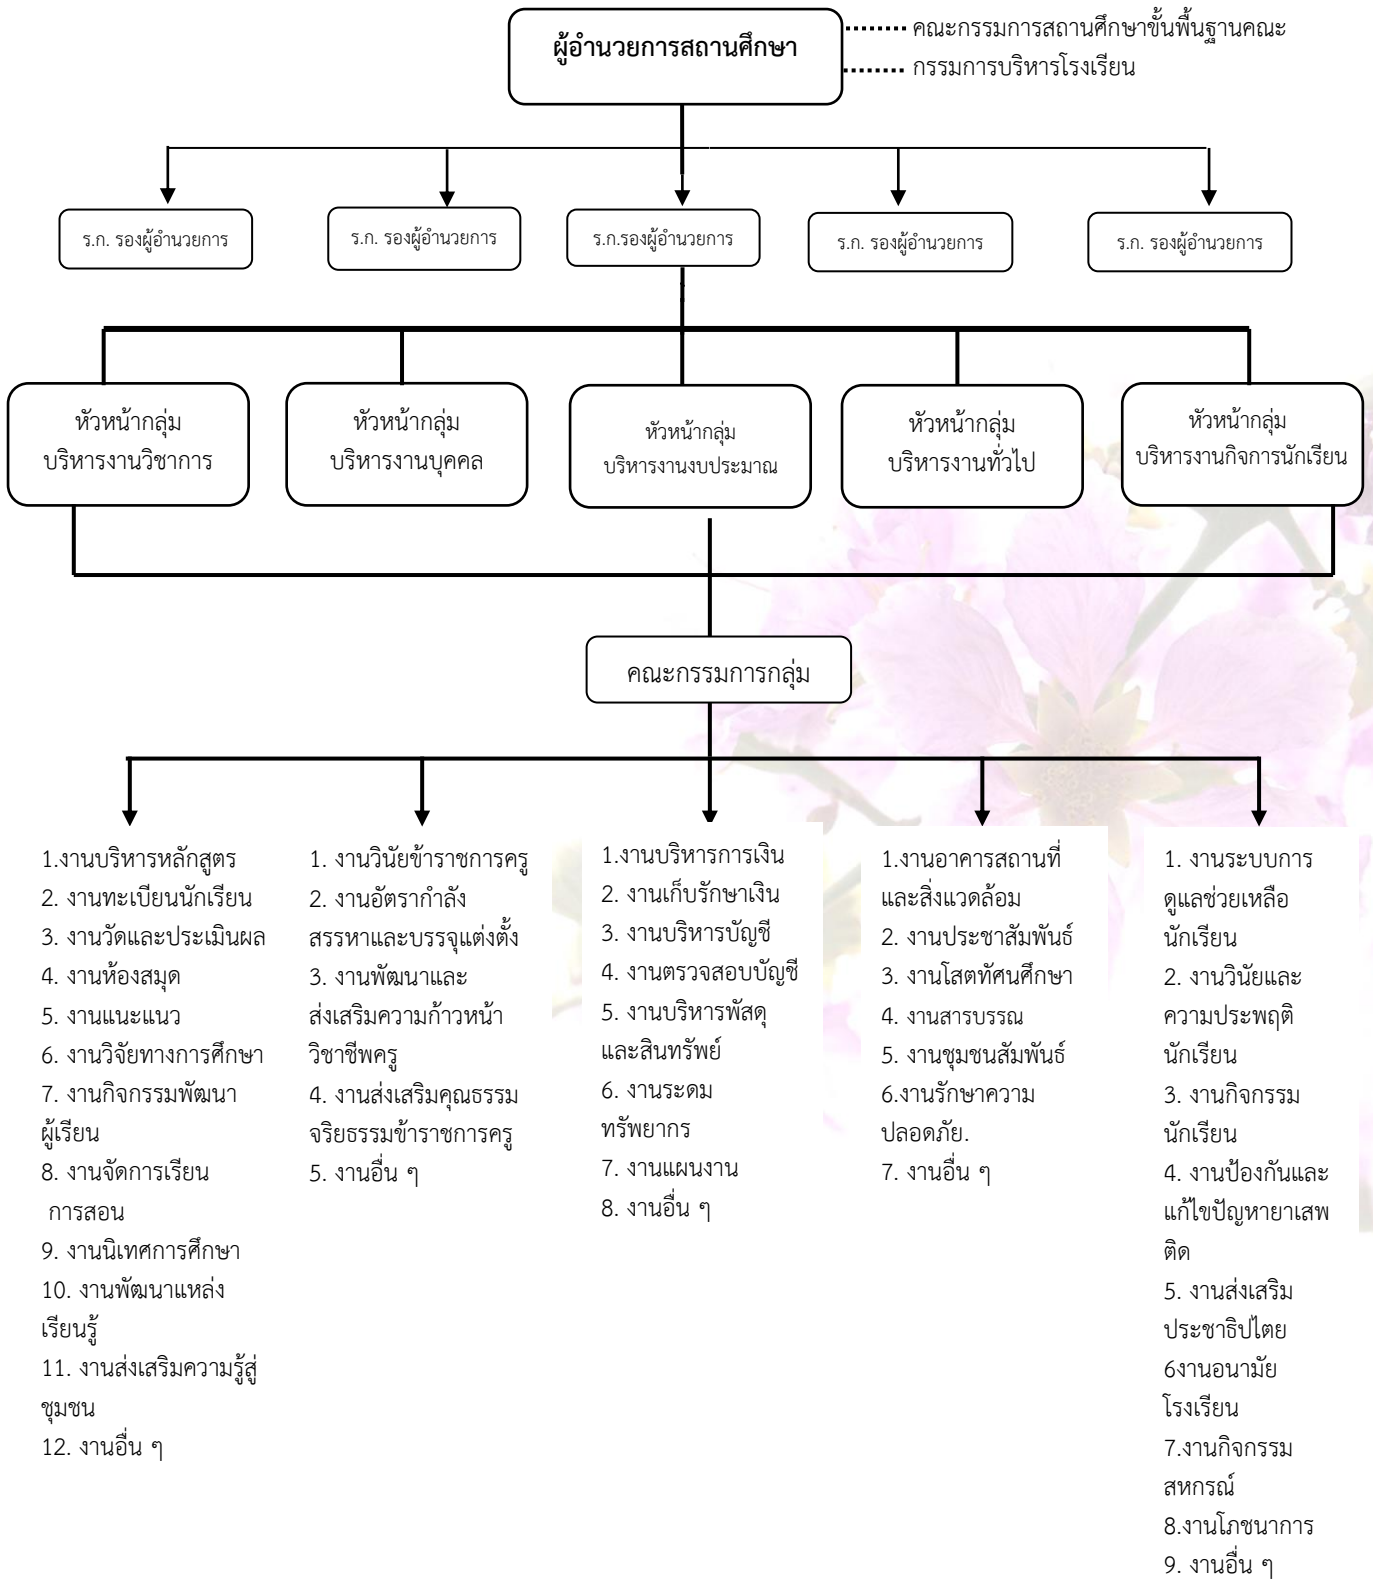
ผู้อำนวยการสถานศึกษา

คณะกรรมการสถานศึกษาขั้นพื้นฐานคณะ
กรรมการบริหารโรงเรียน

ร.ก. รองผู้อำนวยการ

ร.ก. รองผู้อำนวยการ

ร.ก.รองผู้อำนวยการ

ร.ก. รองผู้อำนวยการ

ร.ก. รองผู้อำนวยการ

หัวหน้ากลุ่ม บริหารงานวิชาการ

หัวหน้ากลุ่ม บริหารงานบุคคล

หัวหน้ากลุ่ม บริหารงานงบประมาณ

หัวหน้ากลุ่ม บริหารงานทั่วไป

หัวหน้ากลุ่ม บริหารงานกิจการนักเรียน

คณะกรรมการกลุ่ม

1.งานบริหารหลักสูตร
2. งานทะเบียนนักเรียน
3. งานวัดและประเมินผล
4. งานห้องสมุด
5. งานแนะแนว
6. งานวิจัยทางการศึกษา
7. งานกิจกรรมพัฒนาผู้เรียน
8. งานจัดการเรียน การสอน
9. งานนิเทศการศึกษา
10. งานพัฒนาแหล่งเรียนรู้
11. งานส่งเสริมความรู้สู่ชุมชน
12. งานอื่น ๆ

1. งานวินัยข้าราชการครู
2. งานอัตรากำลัง สรรหาและบรรจุแต่งตั้ง
3. งานพัฒนาและส่งเสริมความก้าวหน้าวิชาชีพครู
4. งานส่งเสริมคุณธรรมจริยธรรมข้าราชการครู
5. งานอื่น ๆ

1.งานบริหารการเงิน
2. งานเก็บรักษาเงิน
3. งานบริหารบัญชี
4. งานตรวจสอบบัญชี
5. งานบริหารพัสดุและสินทรัพย์
6. งานระดมทรัพยากร
7. งานแผนงาน
8. งานอื่น ๆ

1.งานอาคารสถานที่และสิ่งแวดล้อม
2. งานประชาสัมพันธ์
3. งานโสตทัศนศึกษา
4. งานสารบรรณ
5. งานชุมชนสัมพันธ์
6.งานรักษาความปลอดภัย.
7. งานอื่น ๆ

1. งานระบบการดูแลช่วยเหลือนักเรียน
2. งานวินัยและความประพฤตินักเรียน
3. งานกิจกรรมนักเรียน
4. งานป้องกันและแก้ไขปัญหายาเสพติด
5. งานส่งเสริมประชาธิปไตย
6งานอนามัยโรงเรียน
7.งานกิจกรรมสหกรณ์
8.งานโภชนาการ
9. งานอื่น ๆ